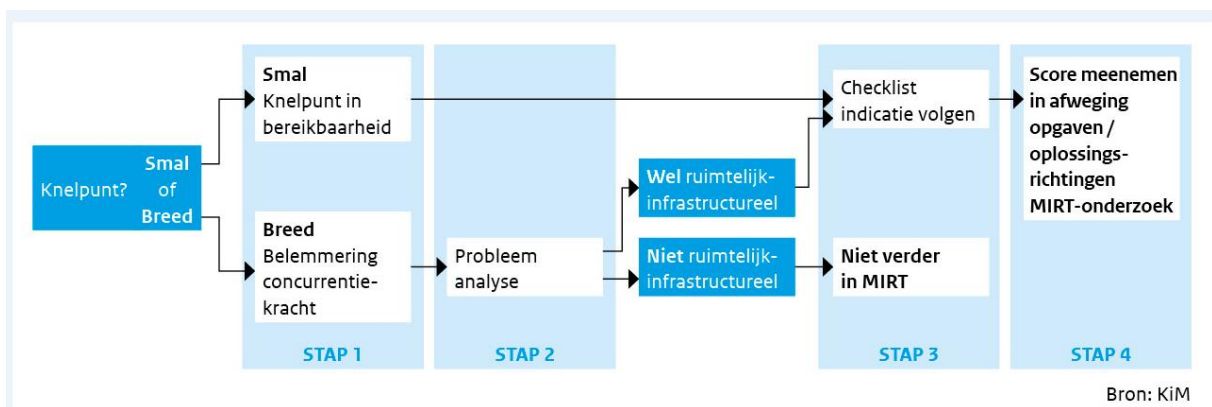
Knelpunt? Smal of Breed

Smal
Knelpunt in bereikbaarheid

Breed
Belemmering concurrentiekracht

STAP 1

Probleem analyse

STAP 2

Wel ruimtelijk-infrastructureel

Niet ruimtelijk-infrastructureel

Checklist indicatie volgen

Niet verder in MIRT

STAP 3

Score meenemen in afweging opgaven / oplossingsrichtingen MIRT-onderzoek

STAP 4

Bron: KiM